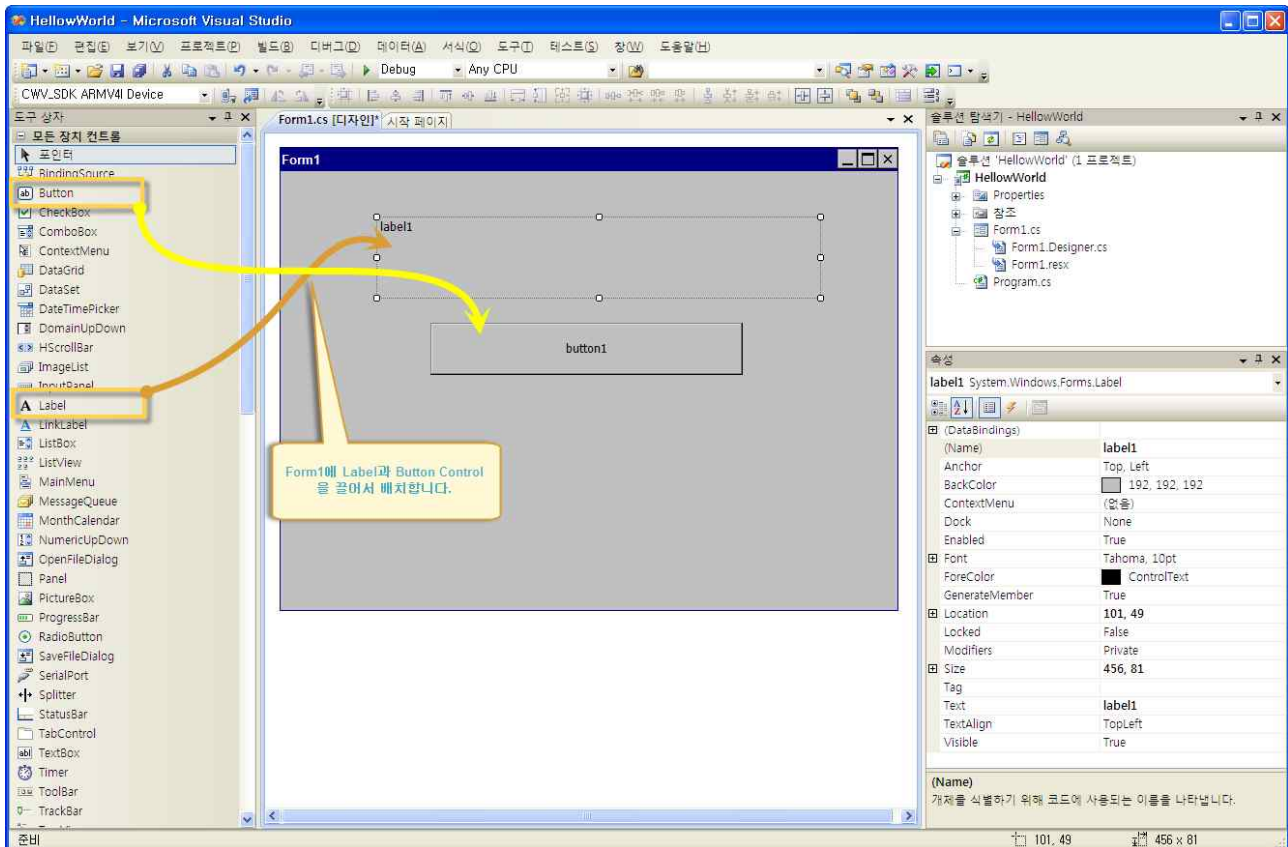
HellowWorld - Microsoft Visual Studio

파일(F) 편집(E) 보기(V) 프로젝트(P) 빌드(B) 디버그(D) 데이터(A) 서식(O) 도구(T) 테스트(S) 창(W) 도움말(H)

Debug Any CPU

CWV_SDK ARMV4I Device

도구 상자

모든 장치 컨트롤

포인터
BindingSource
Button
CheckBox
ComboBox
ContextMenu
DataGrid
DataSet
DateTimePicker
DomainUpDown
HScrollBar
ImageList
InputPanel
Label
LinkLabel
ListBox
ListView
MainMenu
MessageQueue
MonthCalendar
NumericUpDown
OpenFileDialog
Panel
PictureBox
ProgressBar
RadioButton
SaveFileDialog
SerialPort
Splitter
StatusBar
TabControl
TextBox
Timer
ToolBar
TrackBar

Form1.cs [디자인]* 시작 페이지

Form1

label1

button1

Form1에 Label과 Button Control 을 끌어서 배치합니다.

솔루션 탐색기 - HellowWorld

솔루션 'HellowWorld' (1 프로젝트)
HellowWorld
Properties
참조
Form1.cs
Form1.Designer.cs
Form1.resx
Program.cs

속성

label1 System.Windows.Forms.Label

| | |
|---|---|
| (DataBindings) | |
| (Name) | label1 |
| Anchor | Top, Left |
| BackColor | 192, 192, 192 |
| ContextMenu | (없음) |
| Dock | None |
| Enabled | True |
| Font | Tahoma, 10pt |
| ForeColor | ControlText |
| GenerateMember | True |
| Location | 101, 49 |
| Locked | False |
| Modifiers | Private |
| Size | 456, 81 |
| Tag | |
| Text | label1 |
| TextAlign | TopLeft |
| Visible | True |

(Name)
개체를 식별하기 위해 코드에 사용되는 이름을 나타냅니다.

준비

101, 49

456 x 81